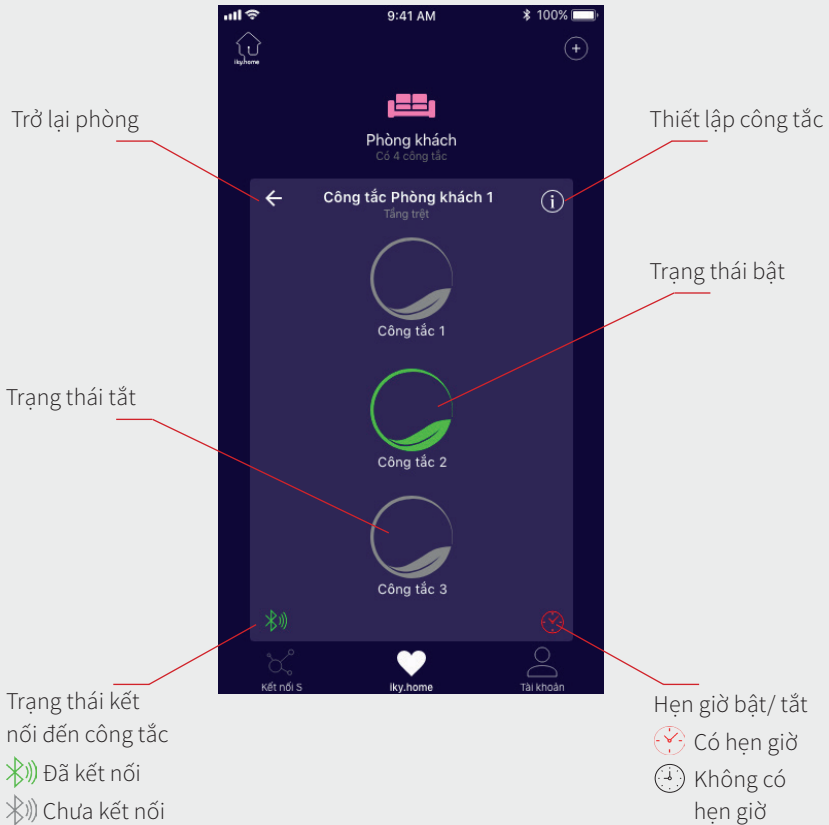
9:41 AM
100%
iky.home
Trở lại phòng
Phòng khách
Có 4 công tắc
Thiết lập công tắc
Công tắc Phòng khách 1
Tầng trệt
Trạng thái bật
Công tắc 1
Trạng thái tắt
Công tắc 2
Công tắc 3
Kết nối S
iky.home
Tài khoản
Trạng thái kết nối đến công tắc
Đã kết nối
Chưa kết nối
Hẹn giờ bật/ tắt
Có hẹn giờ
Không có hẹn giờ